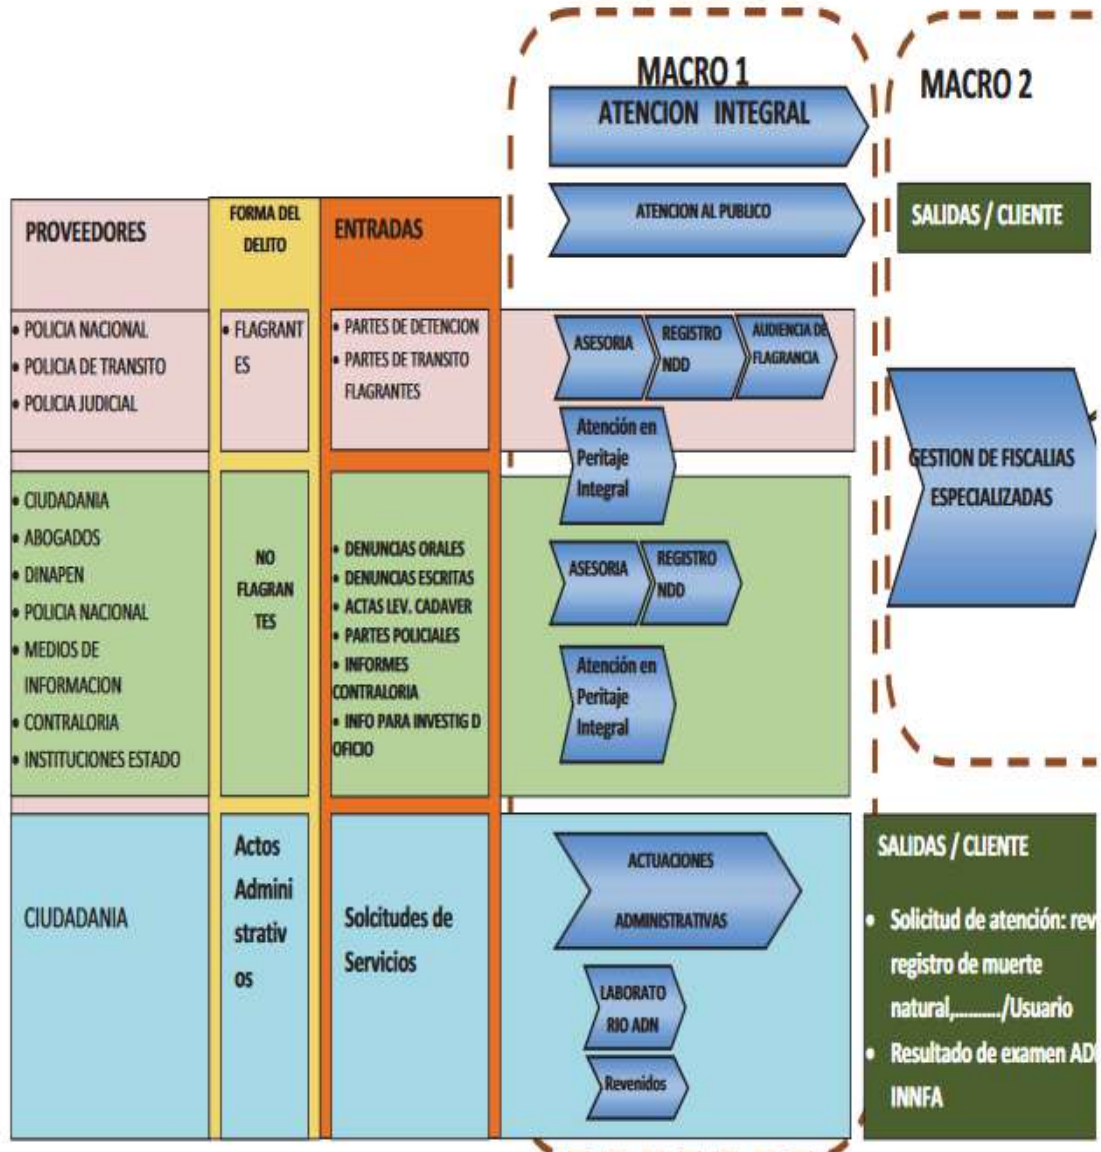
MACRO 1

ATENCION INTEGRAL

MACRO 2

ATENCION AL PUBLICO

SALIDAS / CLIENTE

| PROVEEDORES | FORMA DEL DELITO | ENTRADAS |
|---|---|---|
| • POLICIA NACIONAL • POLICIA DE TRANSITO • POLICIA JUDICIAL | • FLAGRANTES | • PARTES DE DETENCION • PARTES DE TRANSITO FLAGRANTES |
| • CIUDADANIA • ABOGADOS • DINAPEN • POLICIA NACIONAL • MEDIOS DE INFORMACION • CONTRALORIA • INSTITUCIONES ESTADO | NO FLAGRANTES | • DENUNCIAS ORALES • DENUNCIAS ESCRITAS • ACTAS LEV. CADAVER • PARTES POLICIALES • INFORMES CONTRALORIA • INFO PARA INVESTIG D OFICIO |
| CIUDADANIA | Actos Administrativos | Solcitudes de Servicios |

ASESORIA
REGISTRO NDD
AUDIENCIA DE FLAGRANCIA
Atención en Peritaje Integral

GESTION DE FISCALIAS ESPECIALIZADAS

ASESORIA
REGISTRO NDD
Atención en Peritaje Integral

ACTUACIONES ADMINISTRATIVAS
LABORATORIO ADN
Revenidos

SALIDAS / CLIENTE
• Solicitud de atención: rev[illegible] registro de muerte natural,........../Usuario
• Resultado de examen AD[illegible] INNFA